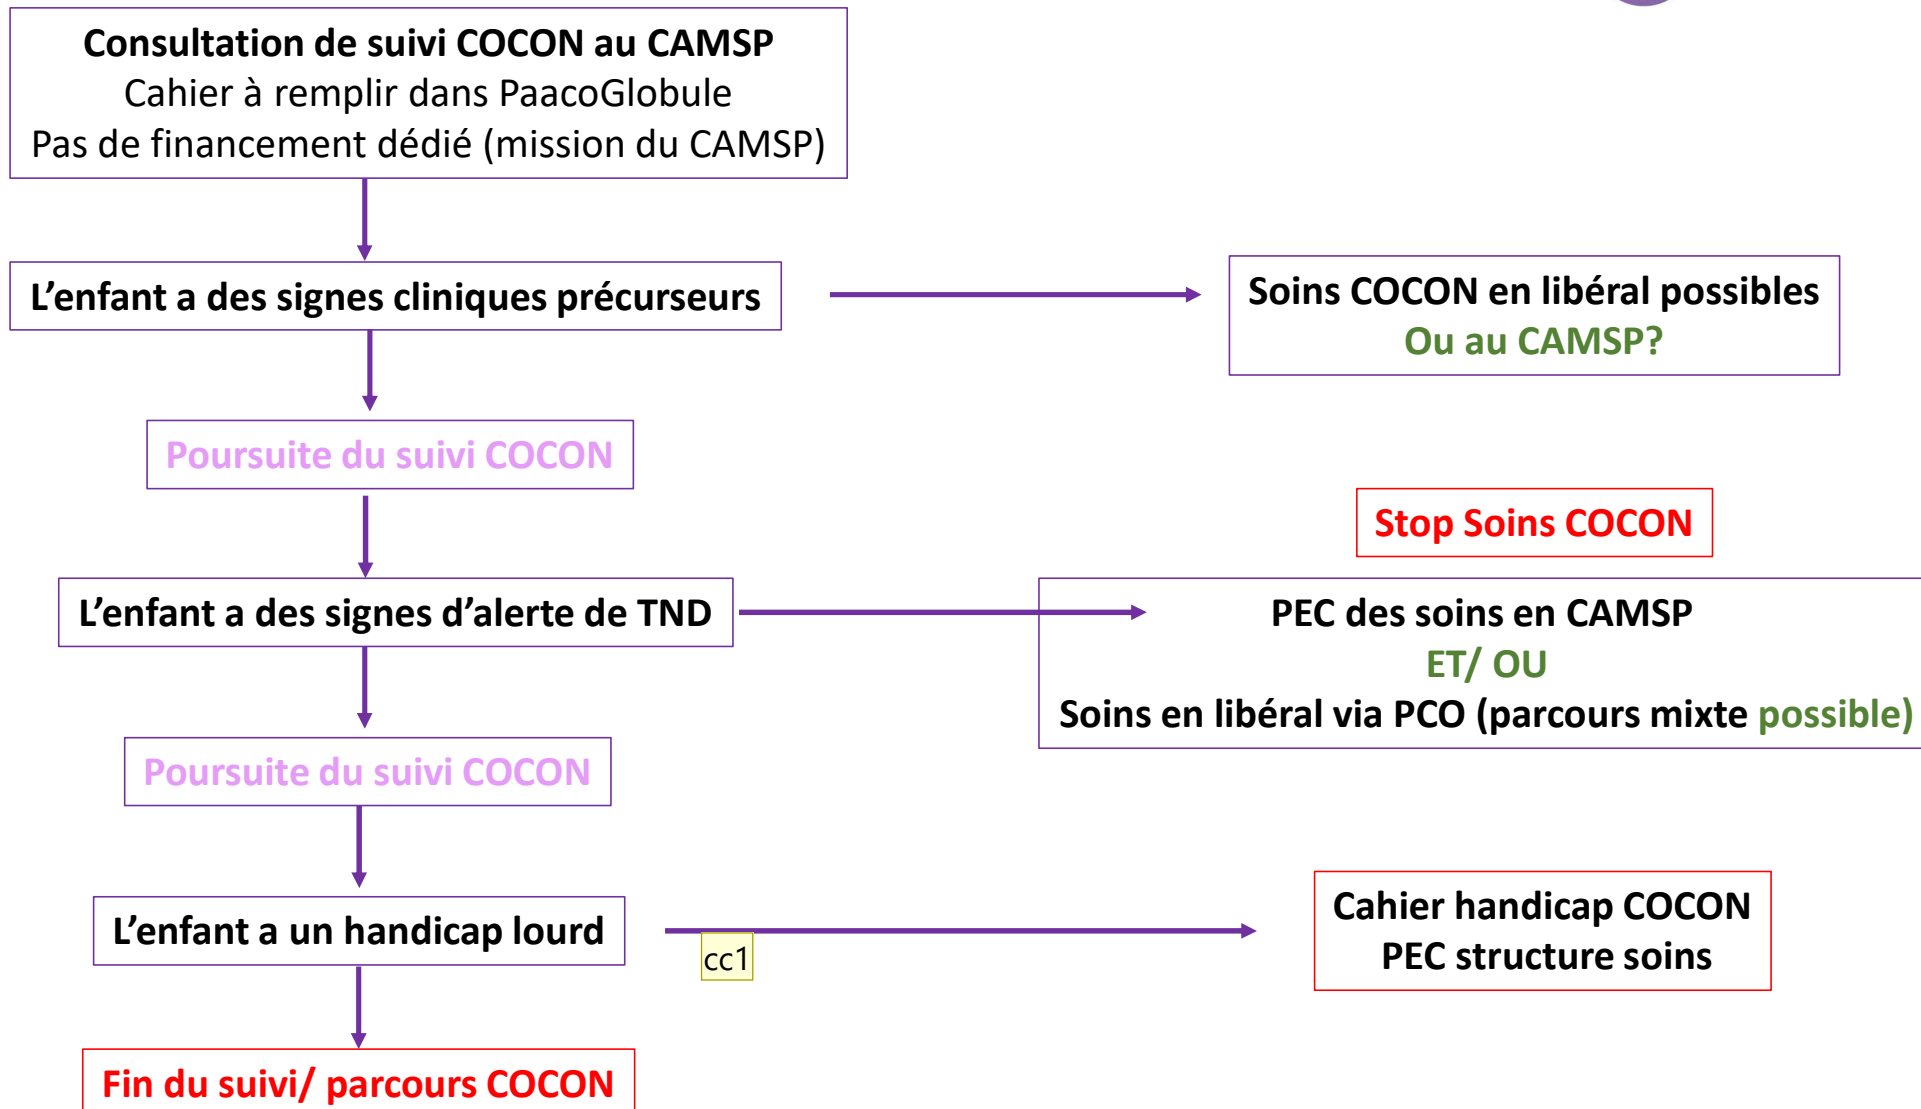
Consultation de suivi COCON au CAMSP
Cahier à remplir dans PaacoGlobule
Pas de financement dédié (mission du CAMSP)

L’enfant a des signes cliniques précurseurs

Soins COCON en libéral possibles
Ou au CAMSP?

Poursuite du suivi COCON

Stop Soins COCON

L’enfant a des signes d’alerte de TND

PEC des soins en CAMSP
ET/ OU
Soins en libéral via PCO (parcours mixte possible)

Poursuite du suivi COCON

L’enfant a un handicap lourd

cc1

Cahier handicap COCON
PEC structure soins

Fin du suivi/ parcours COCON